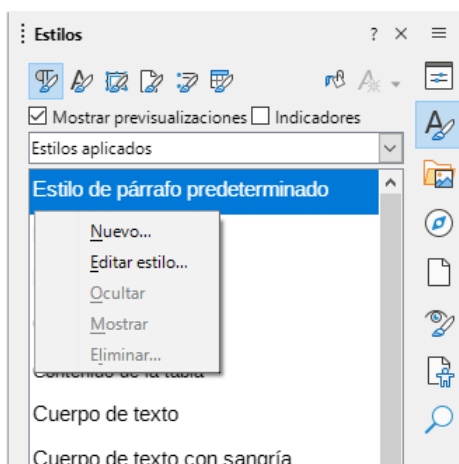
Estilos
?
Mostrar previsualizaciones
Indicadores
Estilos aplicados
Estilo de párrafo predeterminado
Nuevo...
Editar estilo...
Ocultar
Mostrar
Eliminar...
Contenido de la tabla
Cuerpo de texto
Cuerpo de texto con sangría